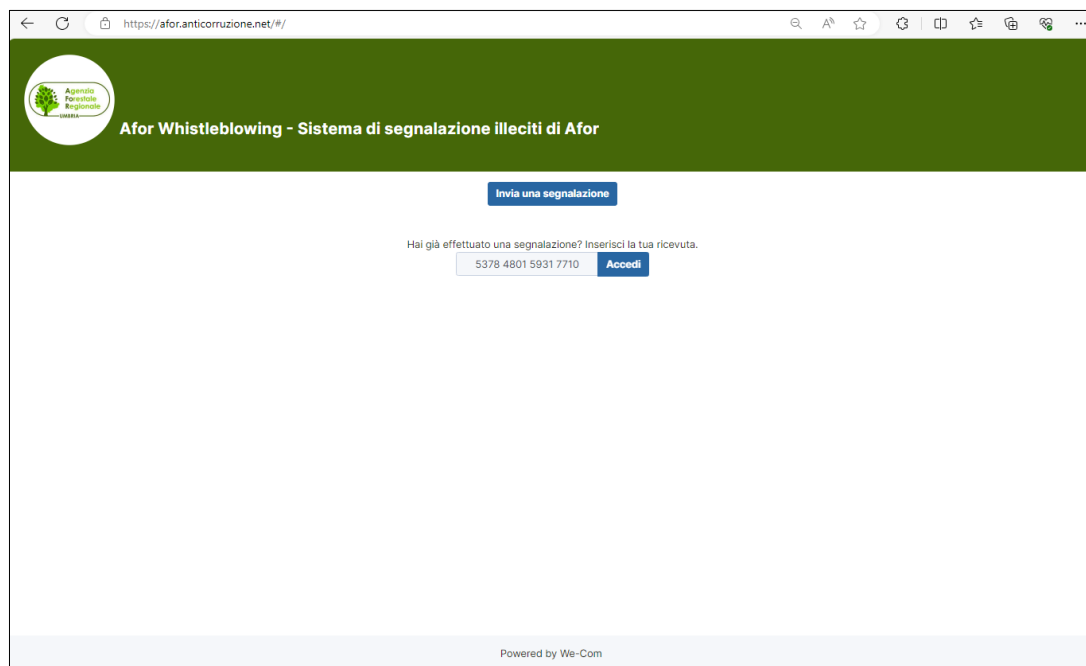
https://afor.anticorruzione.net/#/

Agenzia Forestale Regionale UMBRIA

Afor Whistleblowing - Sistema di segnalazione illeciti di Afor

Invia una segnalazione

Hai già effettuato una segnalazione? Inserisci la tua ricevuta.

5378 4801 5931 7710 Accedi

Powered by We-Com